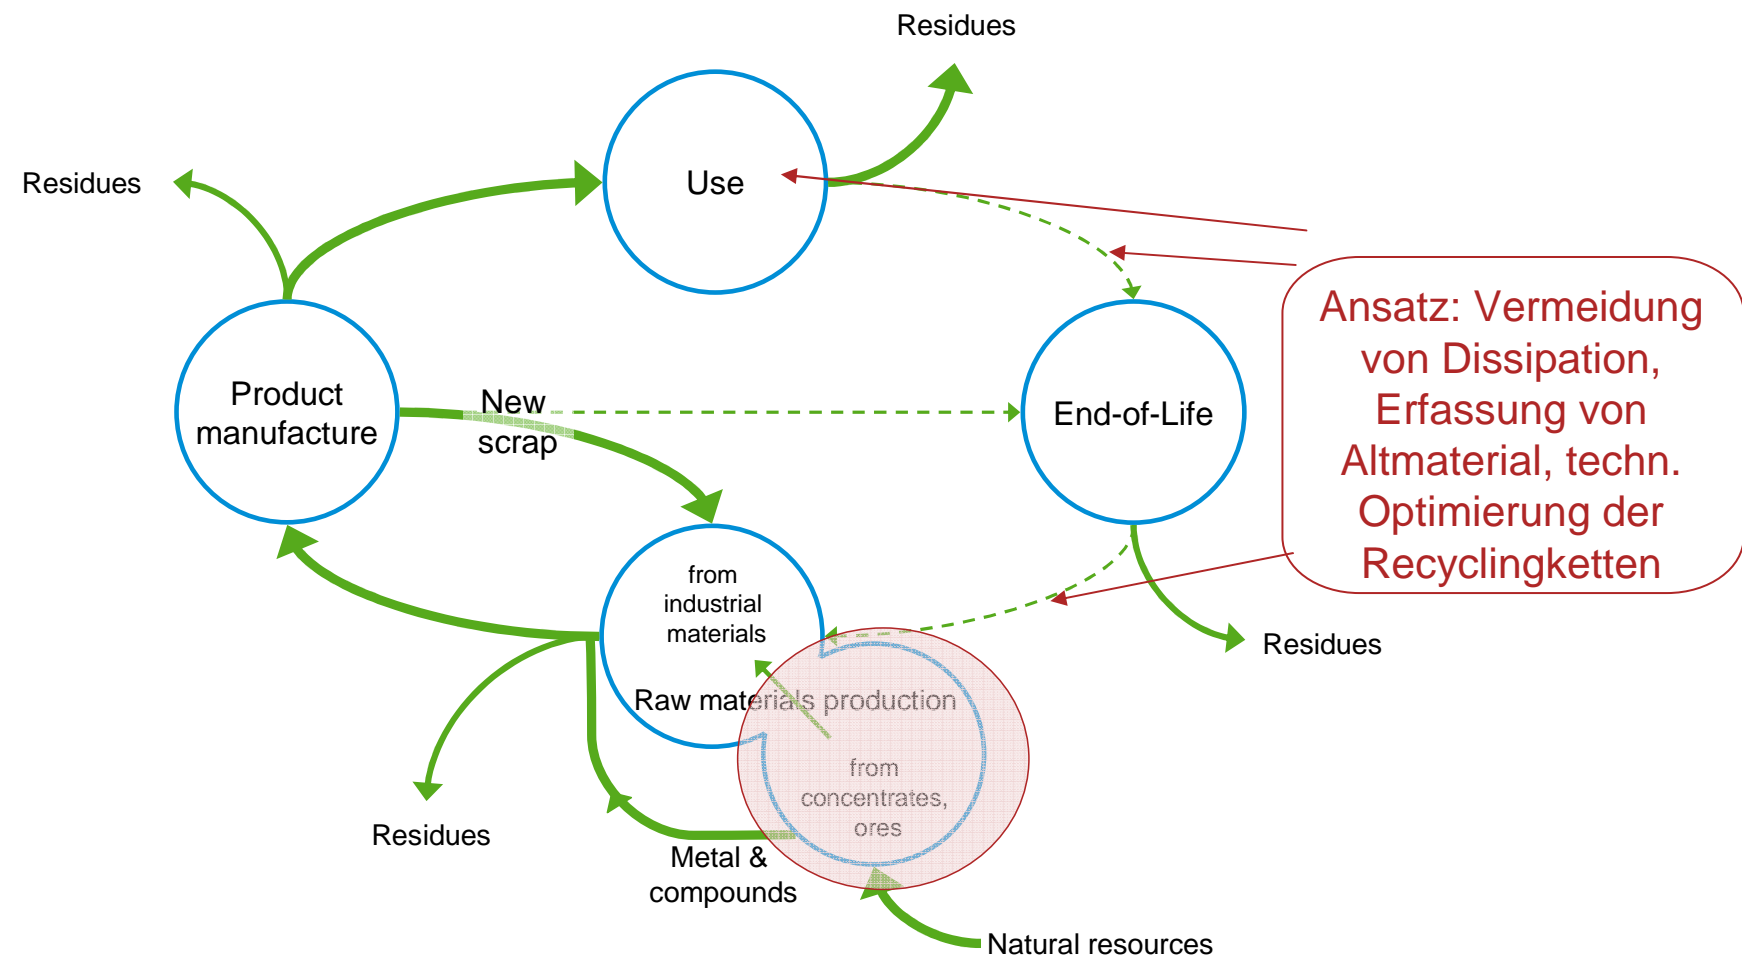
Residues

Residues

Use

Product manufacture

New scrap

End-of-Life

Ansatz: Vermeidung von Dissipation, Erfassung von Altmaterial, techn. Optimierung der Recyclingketten

from industrial materials

Raw materials production

from concentrates, ores

Residues

Residues

Metal & compounds

Natural resources